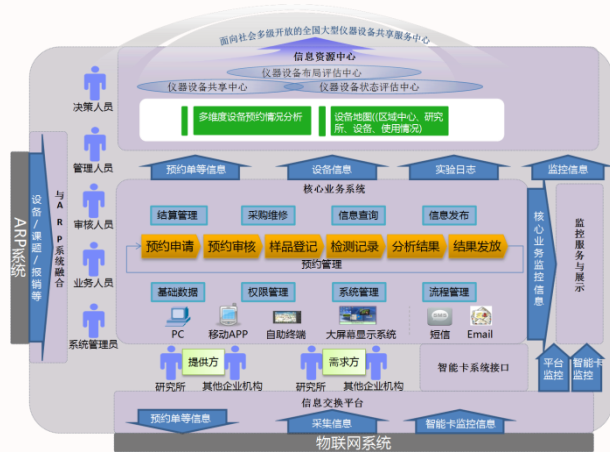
面向社会多级开放的全国大型仪器设备共享服务中心

信息资源中心
仪器设备布局评估中心
仪器设备共享中心
仪器设备状态评估中心
多维度设备预约情况分析
设备地图(区域中心、研究所、设备、使用情况)

决策人员
管理人员
审核人员
业务人员
系统管理员

ARP系统
设备/课题/报销等
与ARP系统融合

预约单等信息
设备信息
实验日志
监控信息

核心业务系统
结算管理
采购维修
信息查询
信息发布
预约申请
预约审核
样品登记
检测记录
分析结果
结果发放
预约管理
基础数据
权限管理
系统管理
流程管理
PC
移动APP
自助终端
大屏幕显示系统
短信
Email

核心业务监控信息
监控服务与展示

提供方
需求方
研究所
其他企业机构
研究所
其他企业机构
智能卡系统接口
平台监控
智能卡监控

信息交换平台
预约单等信息
采集信息
智能卡监控信息
物联网系统